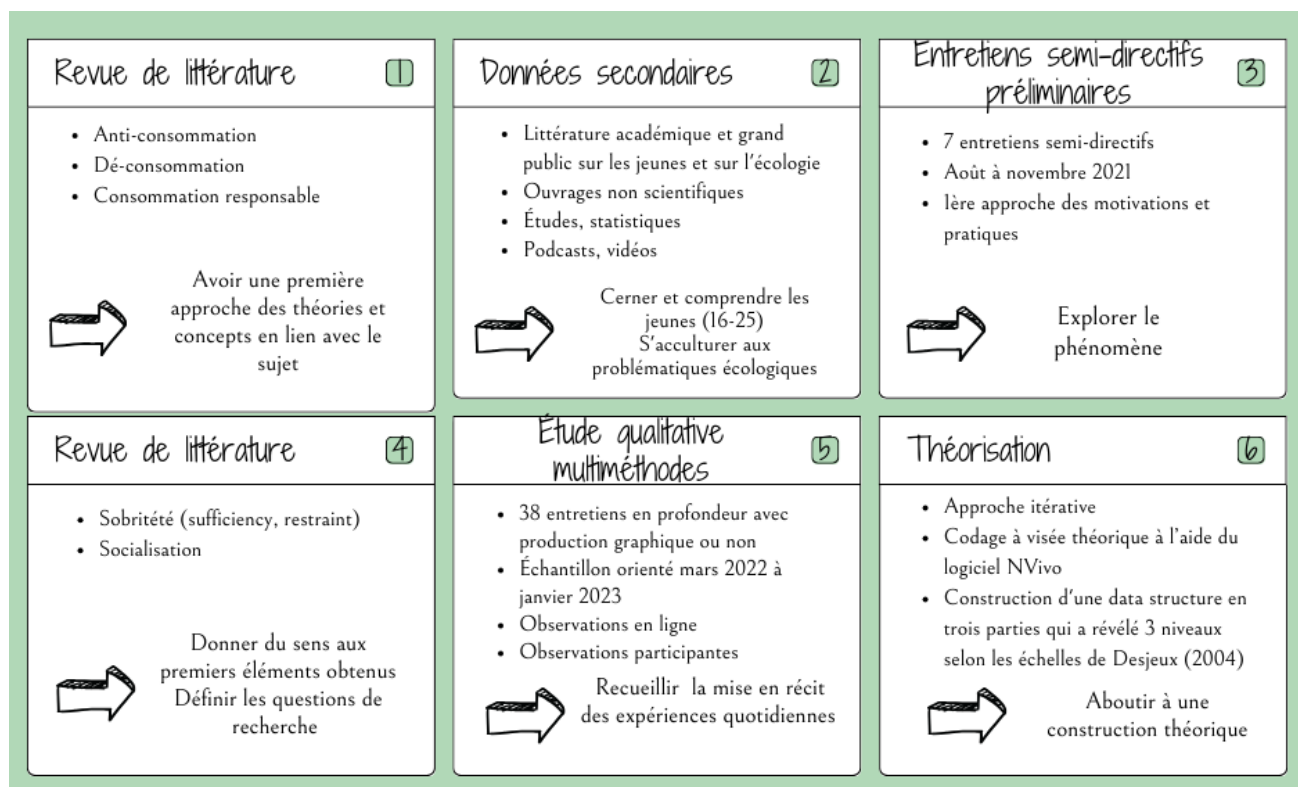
Revue de littérature 1

- Anti-consommation
- Dé-consommation
- Consommation responsable

Avoir une première approche des théories et concepts en lien avec le sujet

Données secondaires 2

- Littérature académique et grand public sur les jeunes et sur l'écologie
- Ouvrages non scientifiques
- Études, statistiques
- Podcasts, vidéos

Cerner et comprendre les jeunes (16-25)
S'acculturer aux problématiques écologiques

Entretiens semi-directifs préliminaires 3

- 7 entretiens semi-directifs
- Août à novembre 2021
- 1ère approche des motivations et pratiques

Explorer le phénomène

Revue de littérature 4

- Sobritété (sufficiency, restraint)
- Socialisation

Donner du sens aux premiers éléments obtenus
Définir les questions de recherche

Étude qualitative multiméthodes 5

- 38 entretiens en profondeur avec production graphique ou non
- Échantillon orienté mars 2022 à janvier 2023
- Observations en ligne
- Observations participantes

Recueillir la mise en récit des expériences quotidiennes

Théorisation 6

- Approche itérative
- Codage à visée théorique à l'aide du logiciel NVivo
- Construction d'une data structure en trois parties qui a révélé 3 niveaux selon les échelles de Desjeux (2004)

Aboutir à une construction théorique